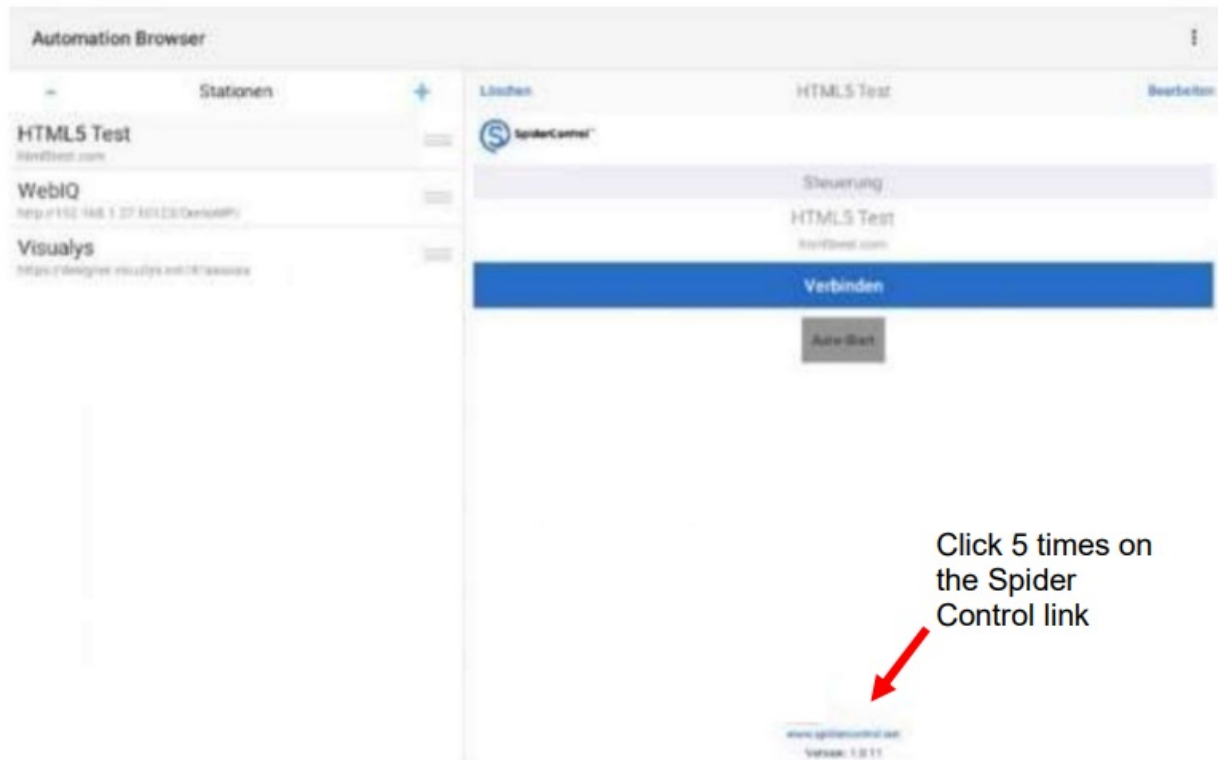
Automation Browser

⋮

- Stationen +

HTML5 Test
html5test.com

WebIQ
http://192.168.1.27:10123/DemoHMI/

Visualys
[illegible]

Löschen HTML5 Test Bearbeiten

SpiderControl

Steuerung

HTML5 Test
html5test.com

Verbinden

Auto-Start

Click 5 times on the Spider Control link

www.spidercontrol.net
Version: 1.0.11